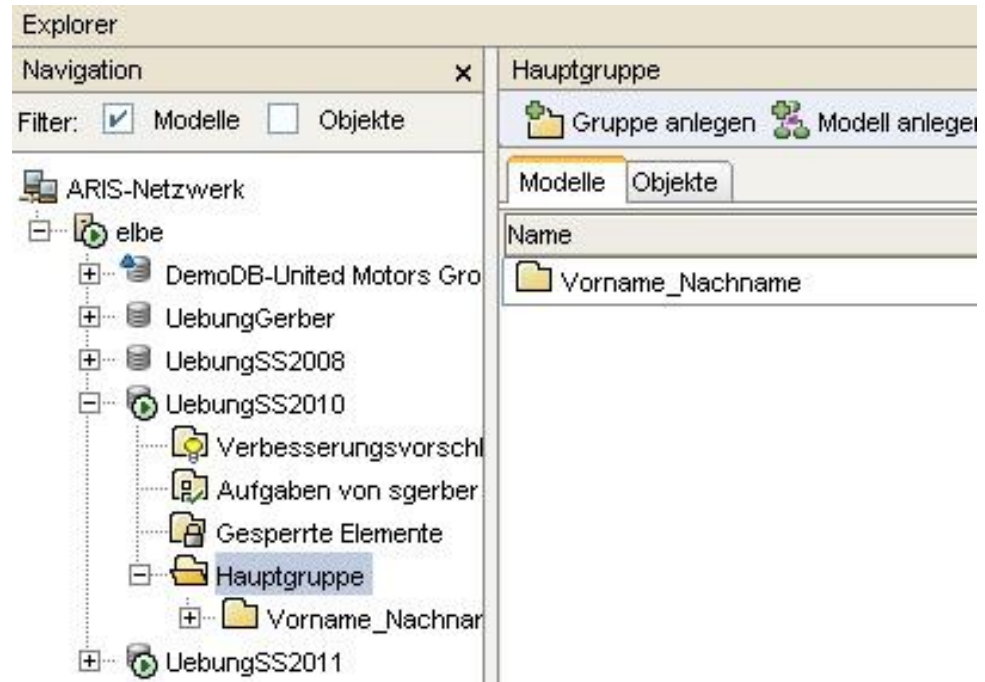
Explorer

Navigation ×

Filter: Modelle Objekte

ARIS-Netzwerk

elbe

DemoDB-United Motors Gro

UebungGerber

UebungSS2008

UebungSS2010

Verbesserungsvorschl

Aufgaben von sgerber

Gesperrte Elemente

Hauptgruppe

Vorname_Nachnar

UebungSS2011

Hauptgruppe

Gruppe anlegen Modell anleger

Modelle Objekte

Name

Vorname_Nachname